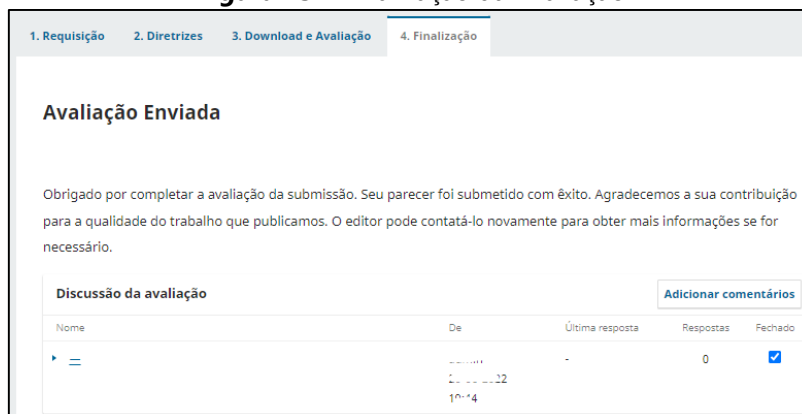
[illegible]

1. Requisição 2. Diretrizes 3. Download e Avaliação 4. Finalização

Avaliação Enviada

Obrigado por completar a avaliação da submissão. Seu parecer foi submetido com êxito. Agradecemos a sua contribuição para a qualidade do trabalho que publicamos. O editor pode contatá-lo novamente para obter mais informações se for necessário.

Discussão da avaliação

Adicionar comentários

| Nome | De | Última resposta | Respostas | Fechado |
|---|---|---|---|---|
| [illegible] | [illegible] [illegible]22 1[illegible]4 | - | 0 | ☑ |